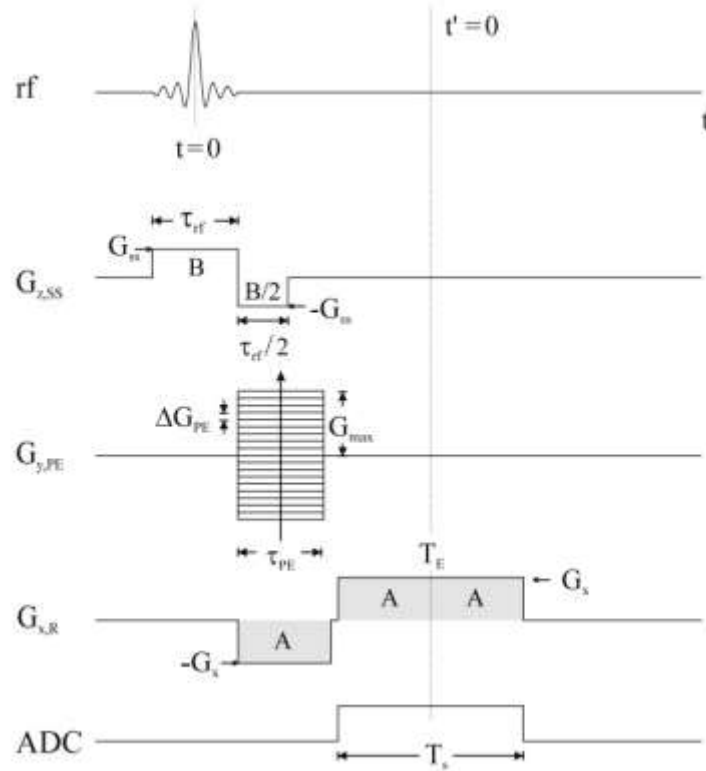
$t' = 0$

rf

t

$t = 0$

$\tau_{rf}$

$G_{ss}$

B

$G_{z,SS}$

B/2

$-G_{ss}$

$\tau_{rf}/2$

$\Delta G_{PE}$

$G_{max}$

$G_{y,PE}$

$\tau_{PE}$

$T_E$

A

A

$G_x$

$G_{x,R}$

A

$-G_x$

ADC

$T_s$